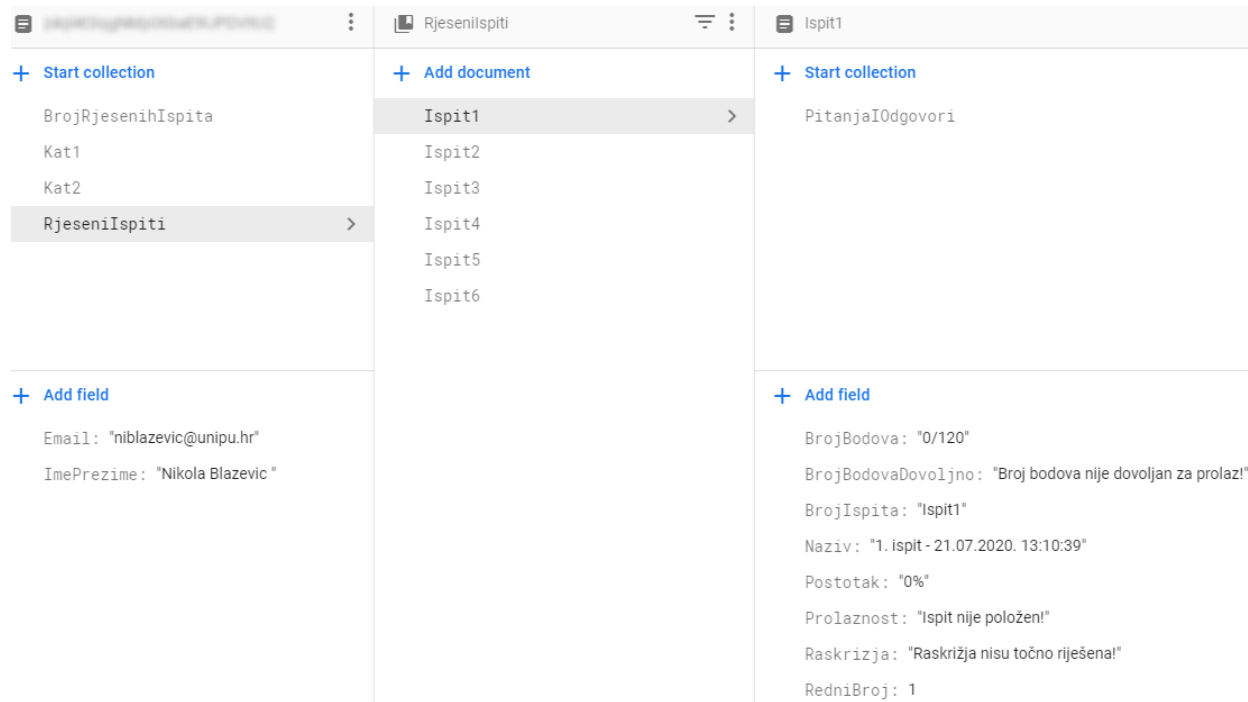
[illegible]

+ Start collection

BrojRjesenihIspita

Kat1

Kat2

RjeseniIspiti >

+ Add field

Email: "niblazevic@unipu.hr"

ImePrezime: "Nikola Blazevic "

RjeseniIspiti

+ Add document

Ispit1 >

Ispit2

Ispit3

Ispit4

Ispit5

Ispit6

Ispit1

+ Start collection

PitanjaIOdgovori

+ Add field

BrojBodova: "0/120"

BrojBodovaDovoljno: "Broj bodova nije dovoljan za prolaz!"

BrojIspita: "Ispit1"

Naziv: "1. ispit - 21.07.2020. 13:10:39"

Postotak: "0%"

Prolaznost: "Ispit nije položen!"

Raskrizja: "Raskrižja nisu točno riješena!"

RedniBroj: 1